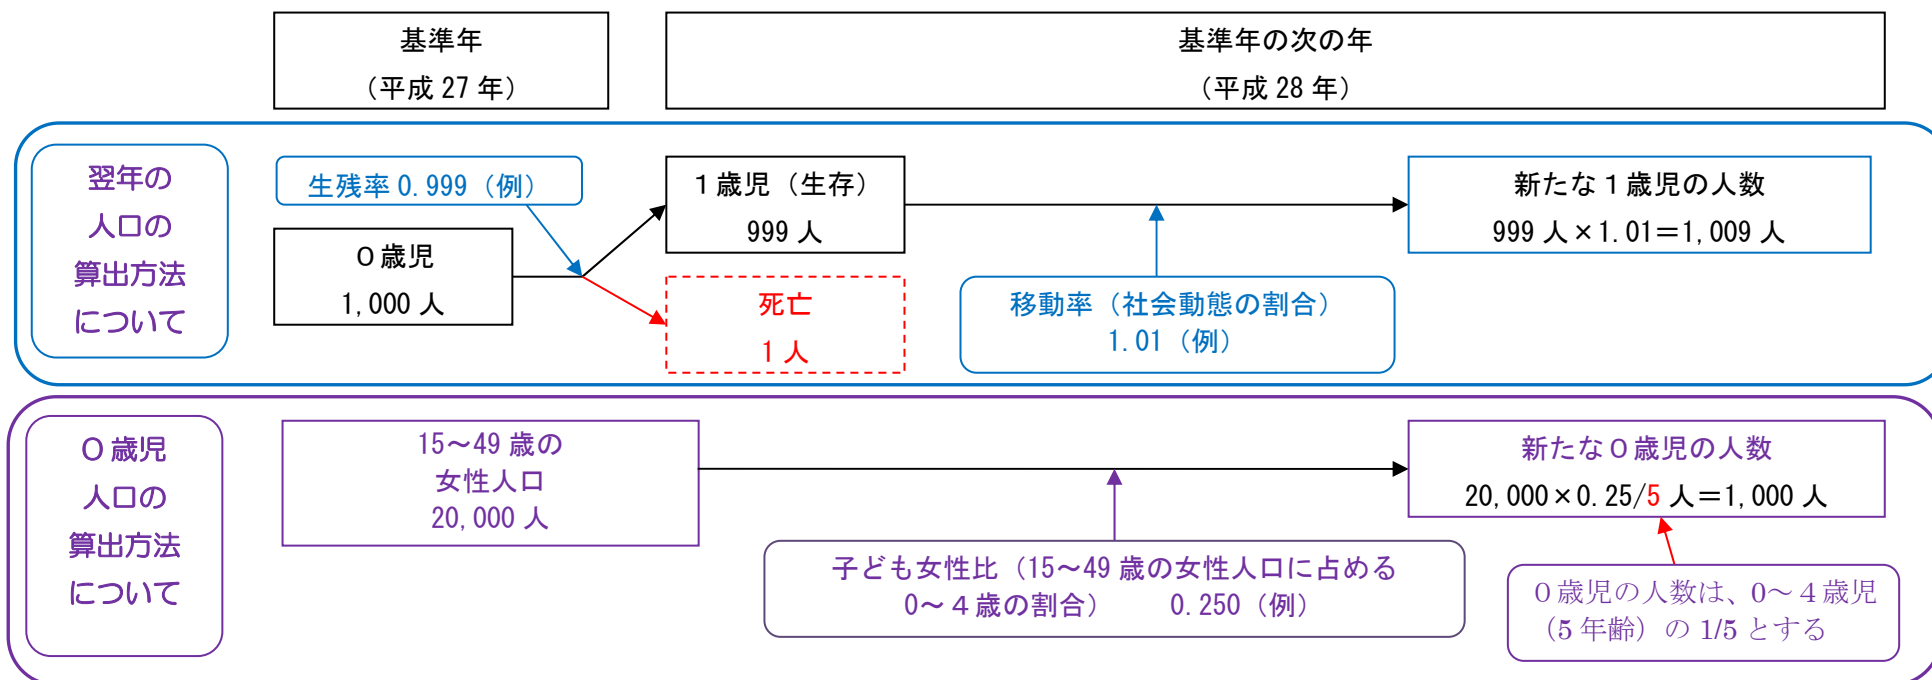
基準年
（平成 27 年）

基準年の次の年
（平成 28 年）

翌年の人口の算出方法について

生残率 0.999（例）

0 歳児
1,000 人

1 歳児（生存）
999 人

死亡
1 人

移動率（社会動態の割合）
1.01（例）

新たな 1 歳児の人数
999 人 × 1.01 = 1,009 人

0 歳児人口の算出方法について

15～49 歳の女性人口
20,000 人

子ども女性比（15～49 歳の女性人口に占める 0～4 歳の割合） 0.250（例）

新たな 0 歳児の人数
20,000 × 0.25/5 人 = 1,000 人

0 歳児の人数は、0～4 歳児（5 年齢）の 1/5 とする